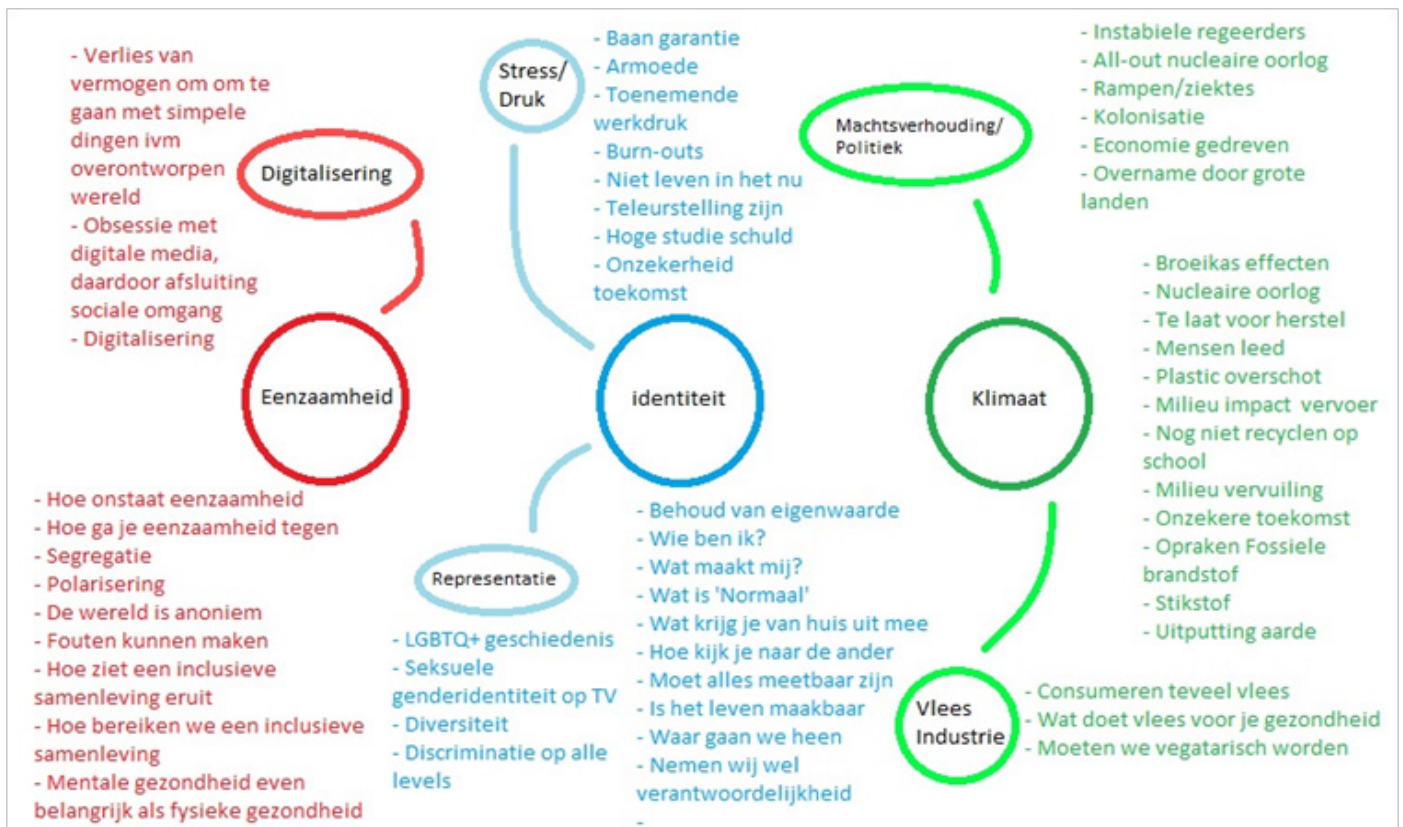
- Verlies van vermogen om om te gaan met simpele dingen ivm overontworpen wereld
- Obsessie met digitale media, daardoor afsluiting sociale omgang
- Digitalisering

Digitalisering

Eenzaamheid

- Hoe onstaat eenzaamheid
- Hoe ga je eenzaamheid tegen
- Segregatie
- Polarisering
- De wereld is anoniem
- Fouten kunnen maken
- Hoe ziet een inclusieve samenleving eruit
- Hoe bereiken we een inclusieve samenleving
- Mentale gezondheid even belangrijk als fysieke gezondheid

Stress/ Druk

- Baan garantie
- Armoede
- Toenemende werkdruk
- Burn-outs
- Niet leven in het nu
- Teleurstelling zijn
- Hoge studie schuld
- Onzekerheid toekomst

identiteit

Representatie

- LGBTQ+ geschiedenis
- Seksuele genderidentiteit op TV
- Diversiteit
- Discriminatie op alle levels

- Behoud van eigenwaarde
- Wie ben ik?
- Wat maakt mij?
- Wat is 'Normaal'
- Wat krijg je van huis uit mee
- Hoe kijk je naar de ander
- Moet alles meetbaar zijn
- Is het leven maakbaar
- Waar gaan we heen
- Nemen wij wel verantwoordelijkheid
-

Machtsverhouding/ Politiek

- Instabiele regeerders
- All-out nucleaire oorlog
- Rampen/ziektes
- Kolonisatie
- Economie gedreven
- Overname door grote landen

Klimaat

- Broeikas effecten
- Nucleaire oorlog
- Te laat voor herstel
- Mensen leed
- Plastic overschot
- Milieu impact vervoer
- Nog niet recyclen op school
- Milieu vervuiling
- Onzekere toekomst
- Opraken Fossiele brandstof
- Stikstof
- Uitputting aarde

Vlees Industrie

- Consumeren teveel vlees
- Wat doet vlees voor je gezondheid
- Moeten we vegatarisch worden